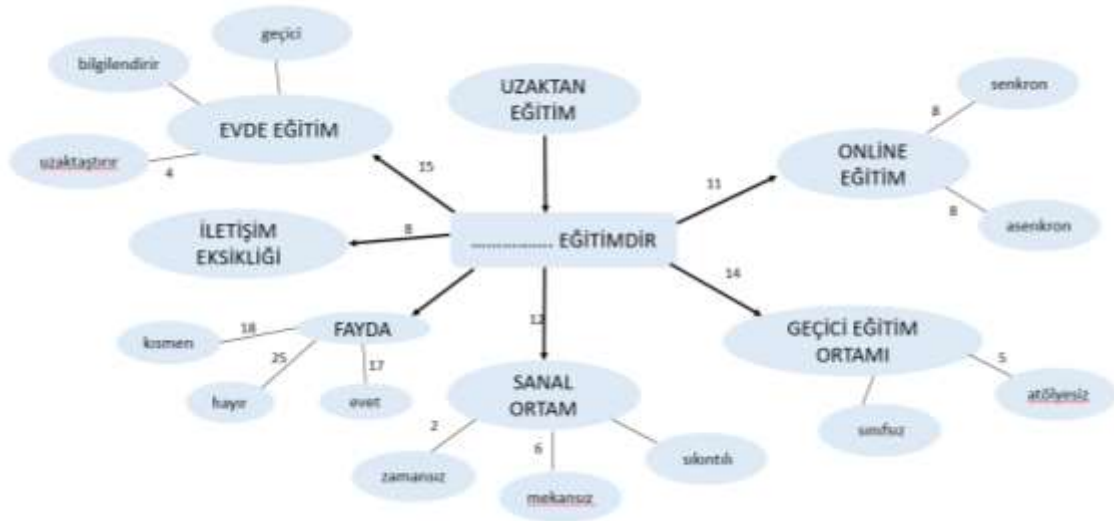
UZAKTAN EĞİTİM

……………… EĞİTİMDİR

EVDE EĞİTİM
15
geçici
bilgilendirir
uzaklaştırır
4

ONLİNE EĞİTİM
11
senkron
8
asenkron
8

İLETİŞİM EKSİKLİĞİ
8

FAYDA
kısmen
18
hayır
25
evet
17

SANAL ORTAM
12
zamansız
2
mekansız
6
sıkıntılı

GEÇİCİ EĞİTİM ORTAMI
14
atölyesiz
5
sınıfsız